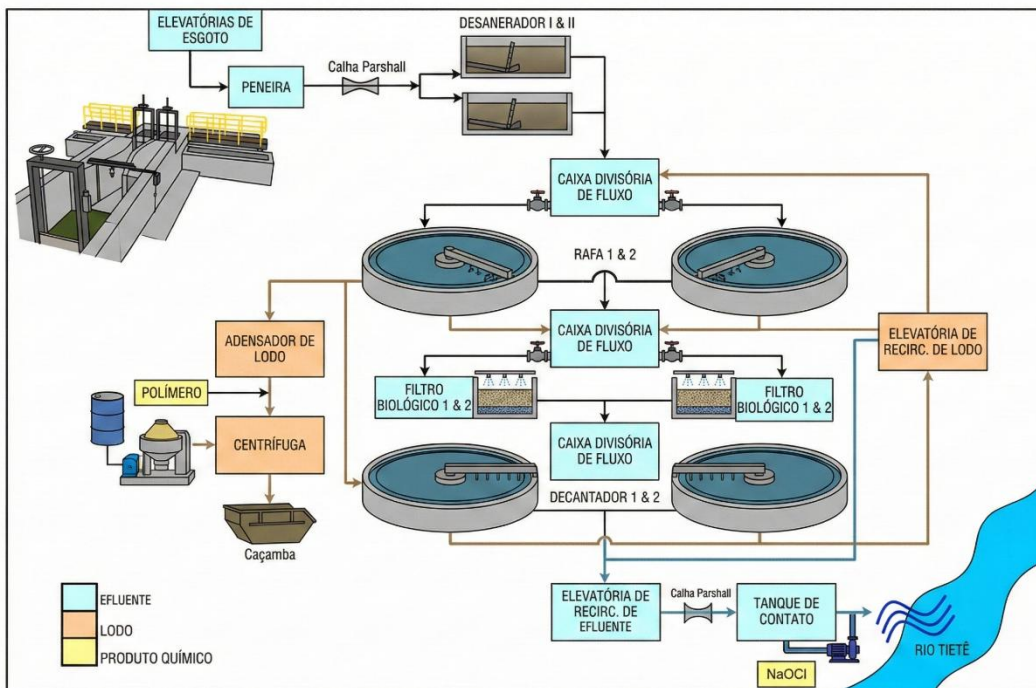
ELEVATÓRIAS DE ESGOTO

PENEIRA

Calha Parshall

DESANERADOR I & II

CAIXA DIVISÓRIA DE FLUXO

RAFA 1 & 2

ADENSADOR DE LODO

CAIXA DIVISÓRIA DE FLUXO

ELEVATÓRIA DE RECIRC. DE LODO

POLÍMERO

FILTRO BIOLÓGICO 1 & 2

FILTRO BIOLÓGICO 1 & 2

CENTRÍFUGA

CAIXA DIVISÓRIA DE FLUXO

DECANTADOR 1 & 2

Caçamba

EFLUENTE

LODO

PRODUTO QUÍMICO

ELEVATÓRIA DE RECIRC. DE EFLUENTE

Calha Parshall

TANQUE DE CONTATO

NaOCl

RIO TIETÊ